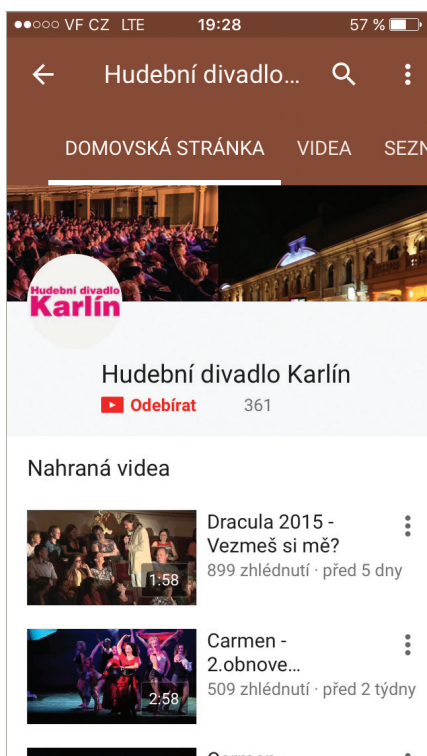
●●○○○ VF CZ LTE 19:28 57 %

Hudební divadlo...

DOMOVSKÁ STRÁNKA VIDEA SEZN

Hudební divadlo Karlín

Hudební divadlo Karlín

Odebírat 361

Nahraná videa

1:58 Dracula 2015 - Vezmeš si mě?
899 zhlédnutí · před 5 dny

2:58 Carmen - 2.obnove...
509 zhlédnutí · před 2 týdny

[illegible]